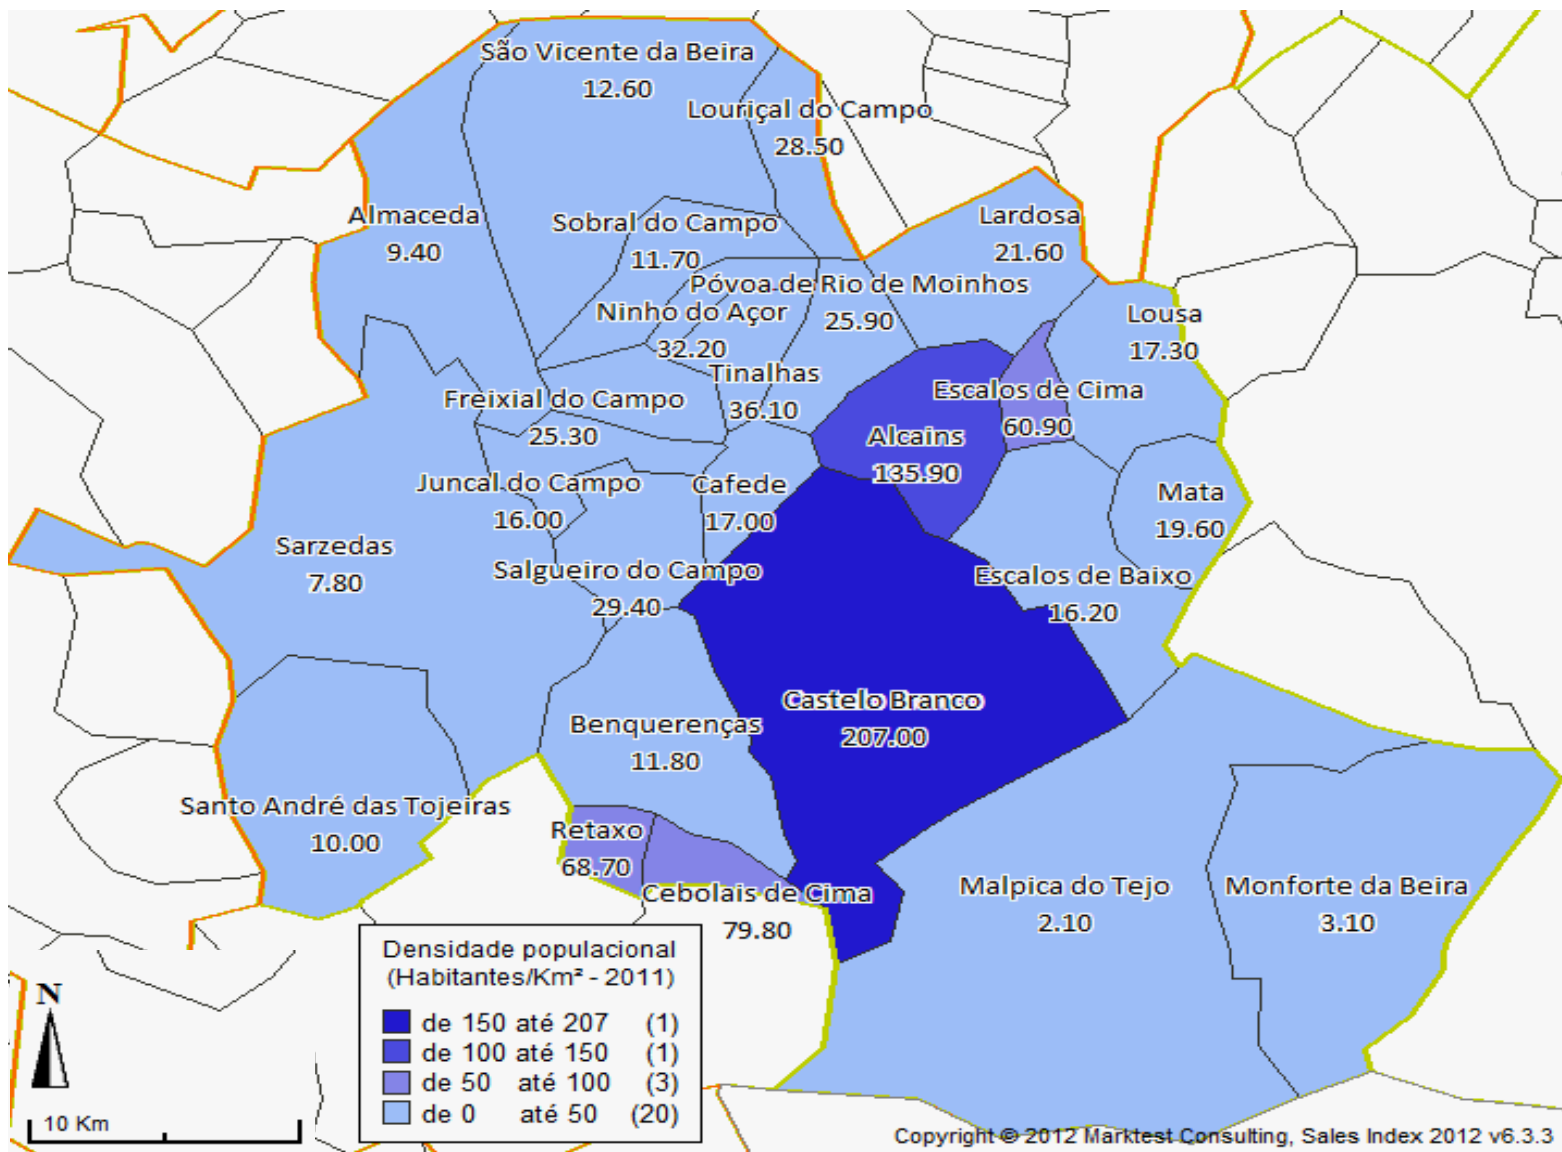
São Vicente da Beira
12.60

Louriçal do Campo
28.50

Almaceda
9.40

Sobral do Campo
11.70

Lardosa
21.60

Póvoa de Rio de Moinhos
25.90

Ninho do Açor
32.20

Lousa
17.30

Tinalhas
36.10

Freixial do Campo
25.30

Escalos de Cima
60.90

Alcains
135.90

Juncal do Campo
16.00

Cafede
17.00

Mata
19.60

Sarzedas
7.80

Salgueiro do Campo
29.40

Escalos de Baixo
16.20

Castelo Branco
207.00

Benquerenças
11.80

Santo André das Tojeiras
10.00

Retaxo
68.70

Cebolais de Cima
79.80

Malpica do Tejo
2.10

Monforte da Beira
3.10

Densidade populacional
(Habitantes/Km² - 2011)

| | | |
|---|---|---|
| de 150 | até 207 | (1) |
| de 100 | até 150 | (1) |
| de 50 | até 100 | (3) |
| de 0 | até 50 | (20) |

N

10 Km

Copyright © 2012 Marktest Consulting, Sales Index 2012 v6.3.3